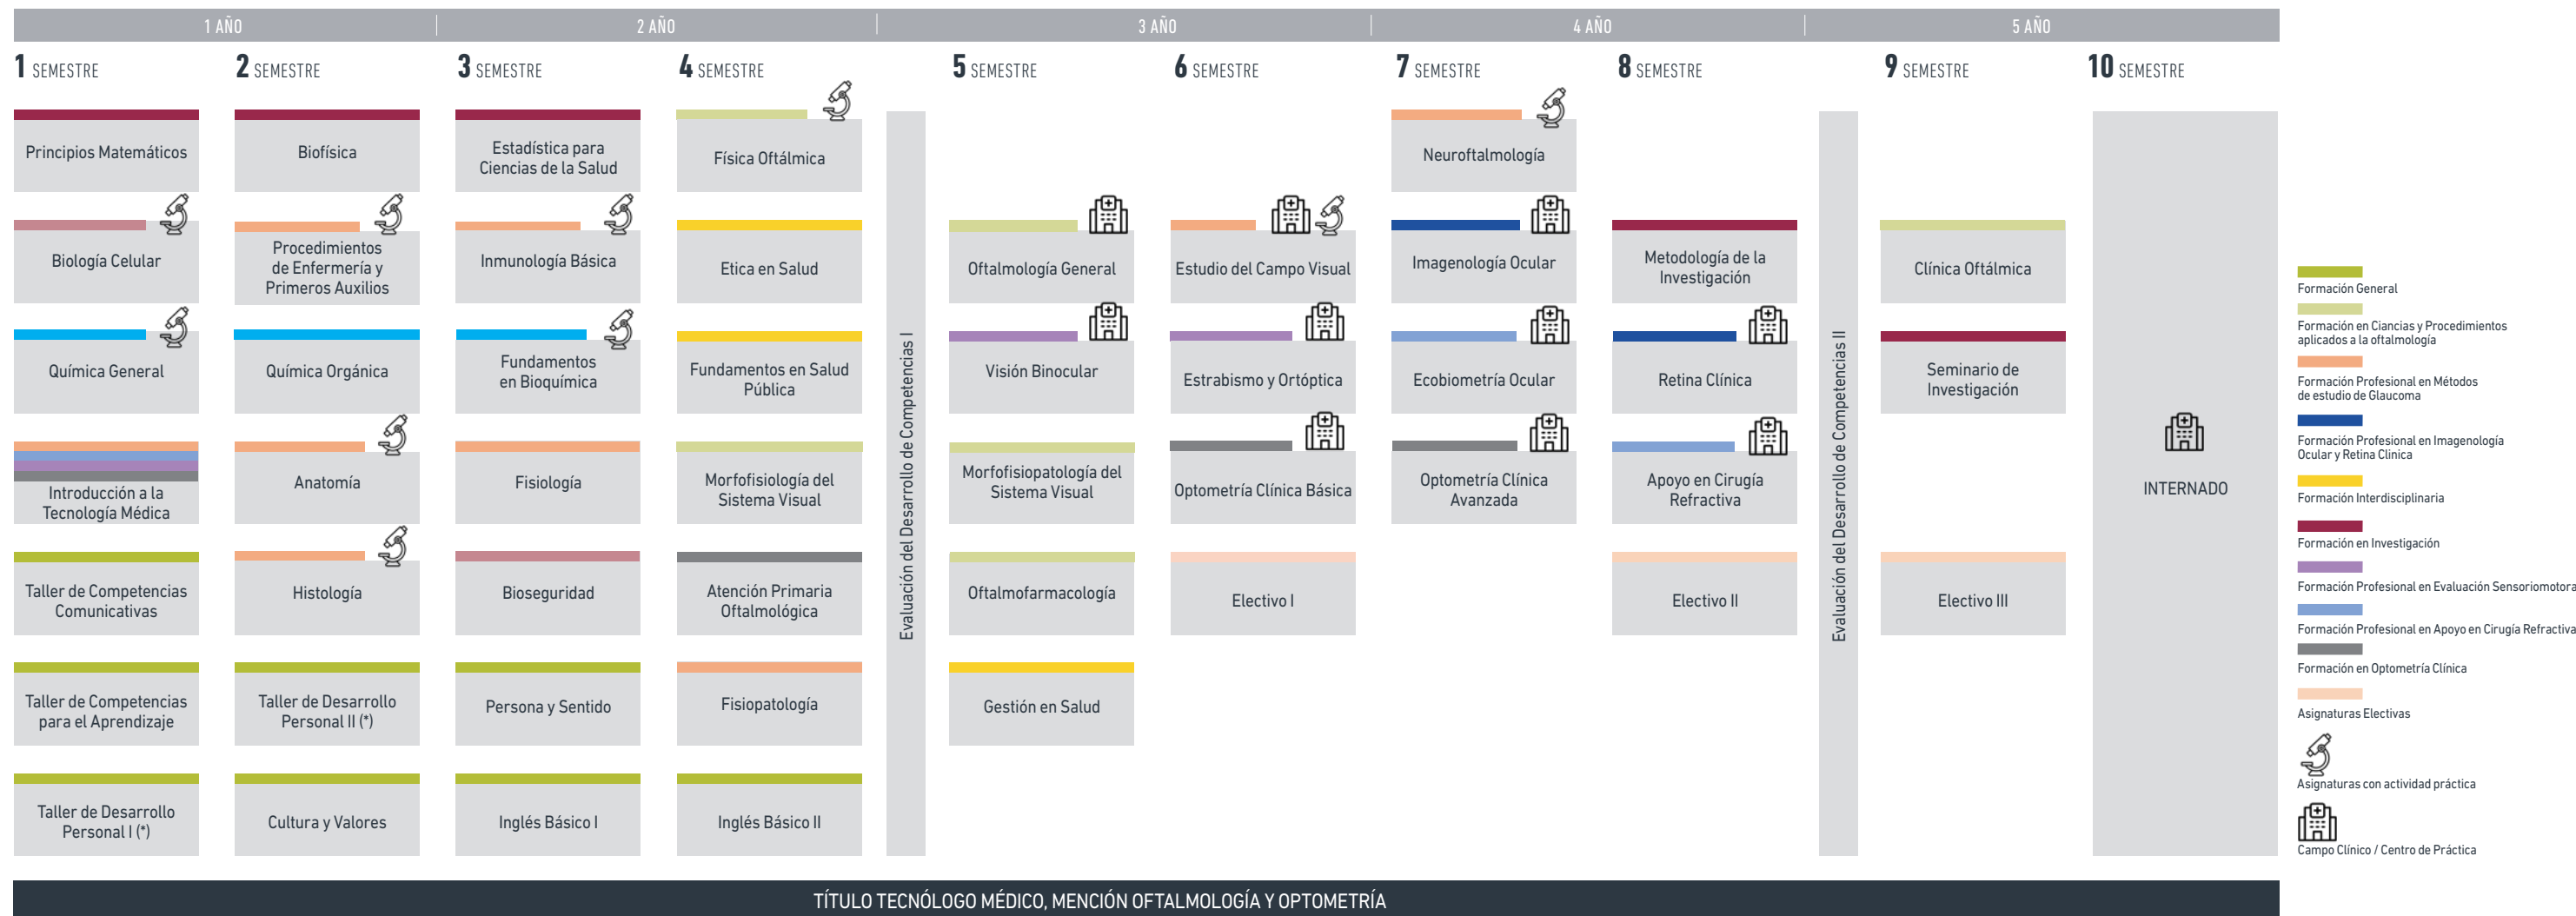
1 AÑO | 2 AÑO | 3 AÑO | 4 AÑO | 5 AÑO

1 SEMESTRE
Principios Matemáticos
Biología Celular
Química General
Introducción a la Tecnología Médica
Taller de Competencias Comunicativas
Taller de Competencias para el Aprendizaje
Taller de Desarrollo Personal I (*)

2 SEMESTRE
Biofísica
Procedimientos de Enfermería y Primeros Auxilios
Química Orgánica
Anatomía
Histología
Taller de Desarrollo Personal II (*)
Cultura y Valores

3 SEMESTRE
Estadística para Ciencias de la Salud
Inmunología Básica
Fundamentos en Bioquímica
Fisiología
Bioseguridad
Persona y Sentido
Inglés Básico I

4 SEMESTRE
Física Oftálmica
Etica en Salud
Fundamentos en Salud Pública
Morfofisiología del Sistema Visual
Atención Primaria Oftalmológica
Fisiopatología
Inglés Básico II

Evaluación del Desarrollo de Competencias I

5 SEMESTRE
Oftalmología General
Visión Binocular
Morfofisiopatología del Sistema Visual
Oftalmofarmacología
Gestión en Salud

6 SEMESTRE
Estudio del Campo Visual
Estrabismo y Ortóptica
Optometría Clínica Básica
Electivo I

7 SEMESTRE
Neuroftalmología
Imagenología Ocular
Ecobiometría Ocular
Optometría Clínica Avanzada

8 SEMESTRE
Metodología de la Investigación
Retina Clínica
Apoyo en Cirugía Refractiva
Electivo II

Evaluación del Desarrollo de Competencias II

9 SEMESTRE
Clínica Oftálmica
Seminario de Investigación
Electivo III

10 SEMESTRE
INTERNADO

Formación General
Formación en Ciencias y Procedimientos aplicados a la oftalmología
Formación Profesional en Métodos de estudio de Glaucoma
Formación Profesional en Imagenología Ocular y Retina Clínica
Formación Interdisciplinaria
Formación en Investigación
Formación Profesional en Evaluación Sensoriomotora
Formación Profesional en Apoyo en Cirugía Refractiva
Formación en Optometría Clínica
Asignaturas Electivas
Asignaturas con actividad práctica
Campo Clínico / Centro de Práctica

TÍTULO TECNÓLOGO MÉDICO, MENCIÓN OFTALMOLOGÍA Y OPTOMETRÍA